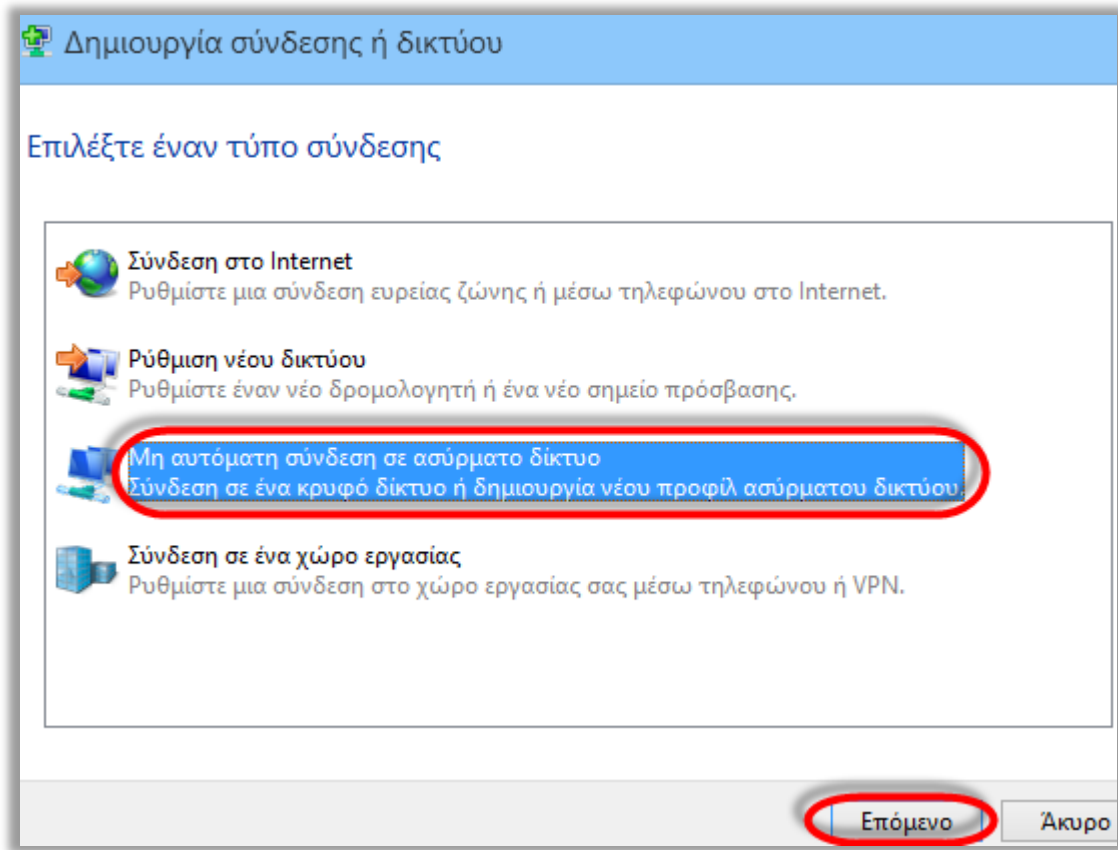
Δημιουργία σύνδεσης ή δικτύου

Επιλέξτε έναν τύπο σύνδεσης

Σύνδεση στο Internet
Ρυθμίστε μια σύνδεση ευρείας ζώνης ή μέσω τηλεφώνου στο Internet.

Ρύθμιση νέου δικτύου
Ρυθμίστε έναν νέο δρομολογητή ή ένα νέο σημείο πρόσβασης.

Μη αυτόματη σύνδεση σε ασύρματο δίκτυο
Σύνδεση σε ένα κρυφό δίκτυο ή δημιουργία νέου προφίλ ασύρματου δικτύου.

Σύνδεση σε ένα χώρο εργασίας
Ρυθμίστε μια σύνδεση στο χώρο εργασίας σας μέσω τηλεφώνου ή VPN.

Επόμενο
Άκυρο